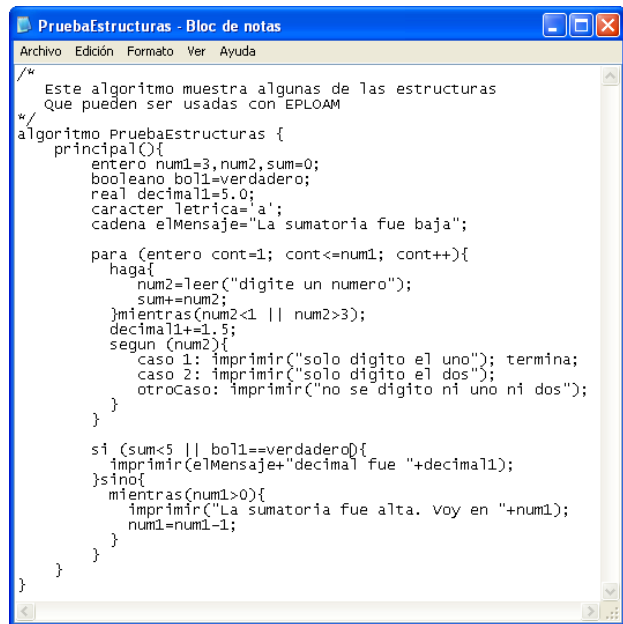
PruebaEstructuras - Bloc de notas

Archivo Edición Formato Ver Ayuda

/*
Este algoritmo muestra algunas de las estructuras
Que pueden ser usadas con EPLOAM
*/
algoritmo PruebaEstructuras {
principal(){
entero num1=3,num2,sum=0;
booleano bol1=verdadero;
real decimal1=5.0;
caracter letrica='a';
cadena elMensaje="La sumatoria fue baja";

para (entero cont=1; cont<=num1; cont++){
haga{
num2=leer("digite un numero");
sum+=num2;
}mientras(num2<1 || num2>3);
decimal1+=1.5;
segun (num2){
caso 1: imprimir("solo digito el uno"); termina;
caso 2: imprimir("solo digito el dos");
otroCaso: imprimir("no se digito ni uno ni dos");
}
}

si (sum<5 || bol1==verdadero){
imprimir(elMensaje+"decimal fue "+decimal1);
}sino{
mientras(num1>0){
imprimir("La sumatoria fue alta. Voy en "+num1);
num1=num1-1;
}
}
}
}